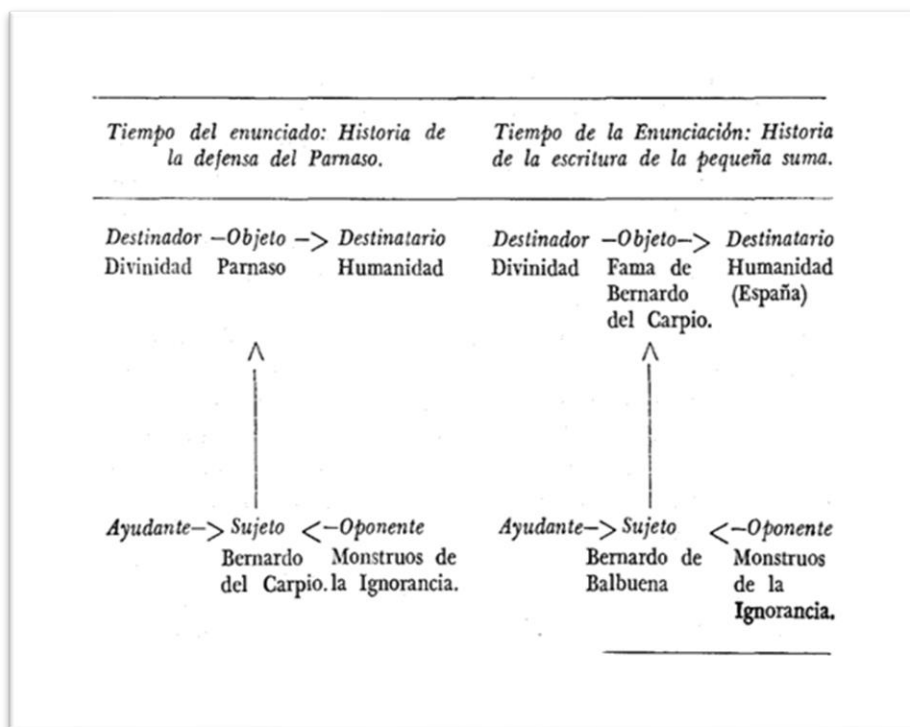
Tiempo del enunciado: Historia de la defensa del Parnaso.

Destinador —Objeto —> Destinatario
Divinidad Parnaso Humanidad

Ayudante—> Sujeto <—Oponente
Bernardo del Carpio. Monstruos de la Ignorancia.

Tiempo de la Enunciación: Historia de la escritura de la pequeña suma.

Destinador —Objeto—> Destinatario
Divinidad Fama de Bernardo del Carpio. Humanidad (España)

Ayudante—> Sujeto <—Oponente
Bernardo de Balbuena Monstruos de la Ignorancia.